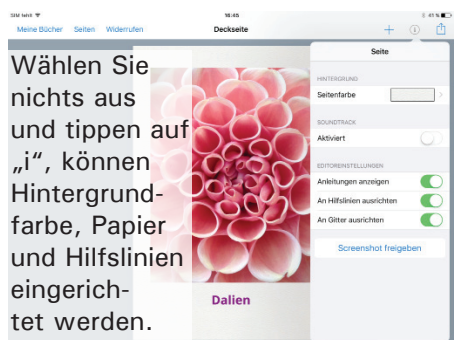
SIM fehlt
16:45
41 %
Meine Bücher Seiten Widerrufen
Deckseite

Wählen Sie nichts aus und tippen auf „i", können Hintergrundfarbe, Papier und Hilfslinien eingerichtet werden.

Dalien

Seite
HINTERGRUND
Seitenfarbe
SOUNDTRACK
Aktiviert
EDITOREINSTELLUNGEN
Anleitungen anzeigen
An Hilfslinien ausrichten
An Gitter ausrichten
Screenshot freigeben